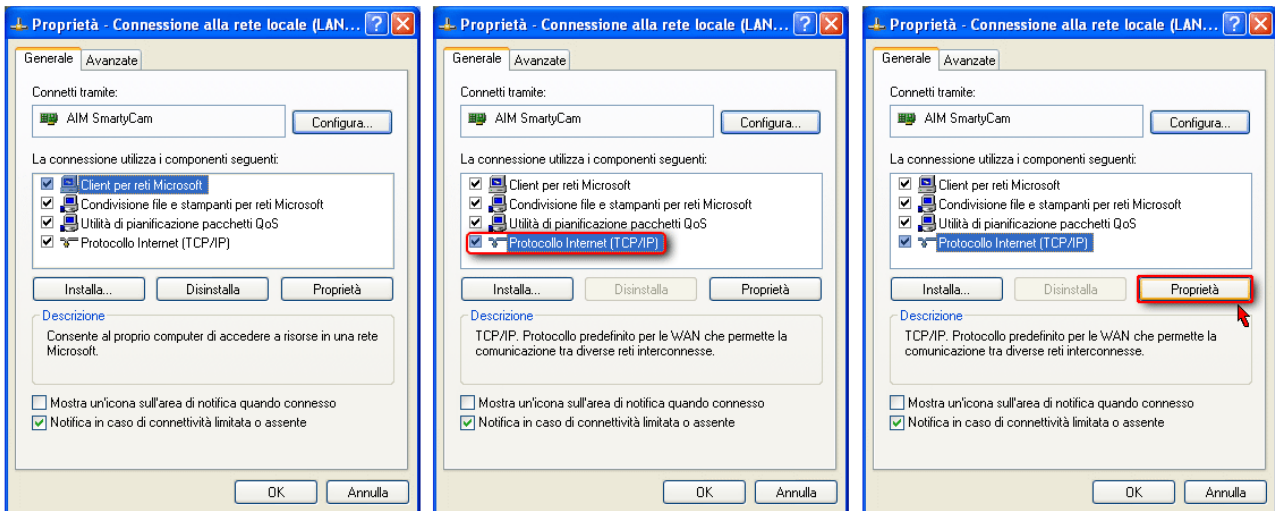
Proprietà - Connessione alla rete locale (LAN... ? X

Generale | Avanzate

Connetti tramite:

AIM SmartyCam

Configura...

La connessione utilizza i componenti seguenti:

Client per reti Microsoft
Condivisione file e stampanti per reti Microsoft
Utilità di pianificazione pacchetti QoS
Protocollo Internet (TCP/IP)

Installa... | Disinstalla | Proprietà

Descrizione

Consente al proprio computer di accedere a risorse in una rete Microsoft.

Mostra un'icona sull'area di notifica quando connesso
Notifica in caso di connettività limitata o assente

OK | Annulla

Proprietà - Connessione alla rete locale (LAN... ? X

Generale | Avanzate

Connetti tramite:

AIM SmartyCam

Configura...

La connessione utilizza i componenti seguenti:

Client per reti Microsoft
Condivisione file e stampanti per reti Microsoft
Utilità di pianificazione pacchetti QoS
Protocollo Internet (TCP/IP)

Installa... | Disinstalla | Proprietà

Descrizione

TCP/IP. Protocollo predefinito per le WAN che permette la comunicazione tra diverse reti interconnesse.

Mostra un'icona sull'area di notifica quando connesso
Notifica in caso di connettività limitata o assente

OK | Annulla

Proprietà - Connessione alla rete locale (LAN... ? X

Generale | Avanzate

Connetti tramite:

AIM SmartyCam

Configura...

La connessione utilizza i componenti seguenti:

Client per reti Microsoft
Condivisione file e stampanti per reti Microsoft
Utilità di pianificazione pacchetti QoS
Protocollo Internet (TCP/IP)

Installa... | Disinstalla | Proprietà

Descrizione

TCP/IP. Protocollo predefinito per le WAN che permette la comunicazione tra diverse reti interconnesse.

Mostra un'icona sull'area di notifica quando connesso
Notifica in caso di connettività limitata o assente

OK | Annulla